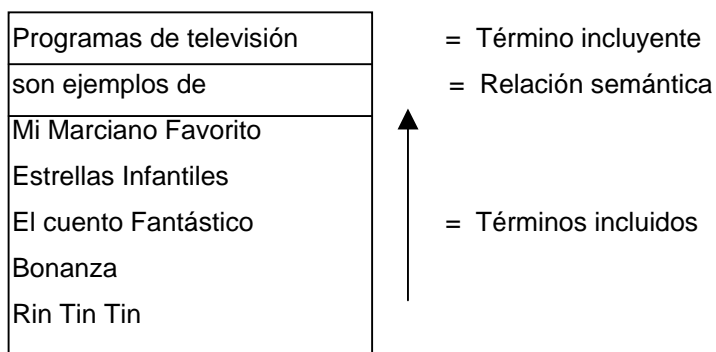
| Programas de televisión |
|---|
| son ejemplos de |
| Mi Marciano Favorito<br>Estrellas Infantiles<br>El cuento Fantástico<br>Bonanza<br>Rin Tin Tin |

= Término incluyente

= Relación semántica

= Términos incluidos